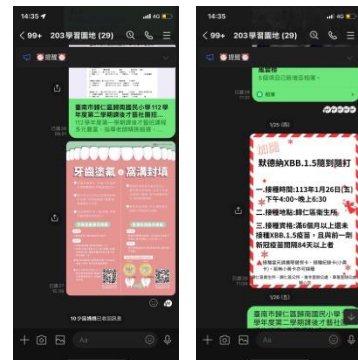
14:35

< 99+ 203學習園地 (29)

臺南市歸仁區歸仁國民小學 112學年度第二學期課後才藝班...

112學年度第一學期課後才藝班課程...

牙齒塗氟 & 窩溝封填

10 少量讀取已收回訊息

14:35

< 99+ 203學習園地 (29)

默德納XBB.1.5隨到隨打

一.接種時間:113年1月26日(五) 下午4:00~晚上6:30

二.接種地點:歸仁區衛生所

三.接種資格:滿6個月以上還未接種XBB.1.5疫苗,且與前一劑新冠疫苗間隔84天以上者

臺南市歸仁區歸仁國民小學 112學年度第二學期課後才藝班...